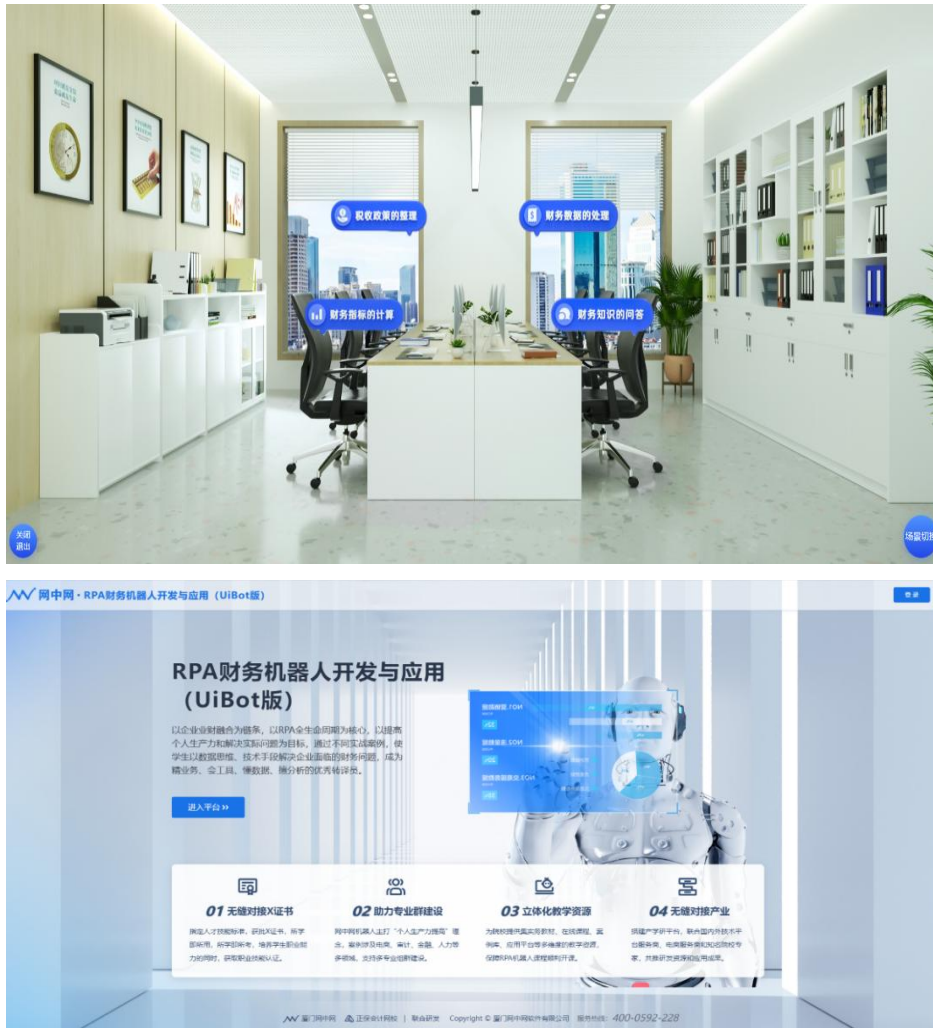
税收政策的整理

财务数据的处理

财务指标的计算

财务知识的问答

关闭
退出

场景切换

网中网 · RPA财务机器人开发与应用（UiBot版）

登录

RPA财务机器人开发与应用（UiBot版）

以企业业财融合为概系，以RPA全生命周期为核心，以提高个人生产力和解决实际问题为目标。通过不同实战案例，使学生以数据思维、技术手段解决企业面临的财务问题，成为精业务、会工具、懂数据、擅分析的优秀转评员。

进入平台 »

01 无缝对接X证书

02 助力专业群建设

03 立体化教学资源

04 无缝对接产业

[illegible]

厦门网中网 | 正保会计网校 | 联合研发 Copyright © 厦门网中网软件有限公司 服务热线: 400-0592-228